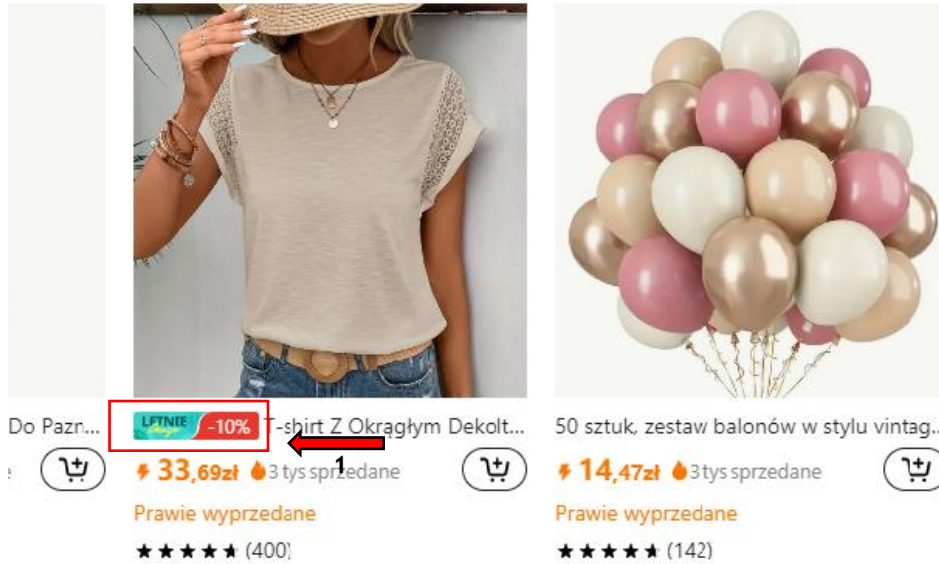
Do Pazn...

LETNIE Okazje -10% T-shirt Z Okrągłym Dekolt...
33,69zł 3 tys sprzedane
Prawie wyprzedane
(400)

1

50 sztuk, zestaw balonów w stylu vintag...
14,47zł 3 tys sprzedane
Prawie wyprzedane
(142)